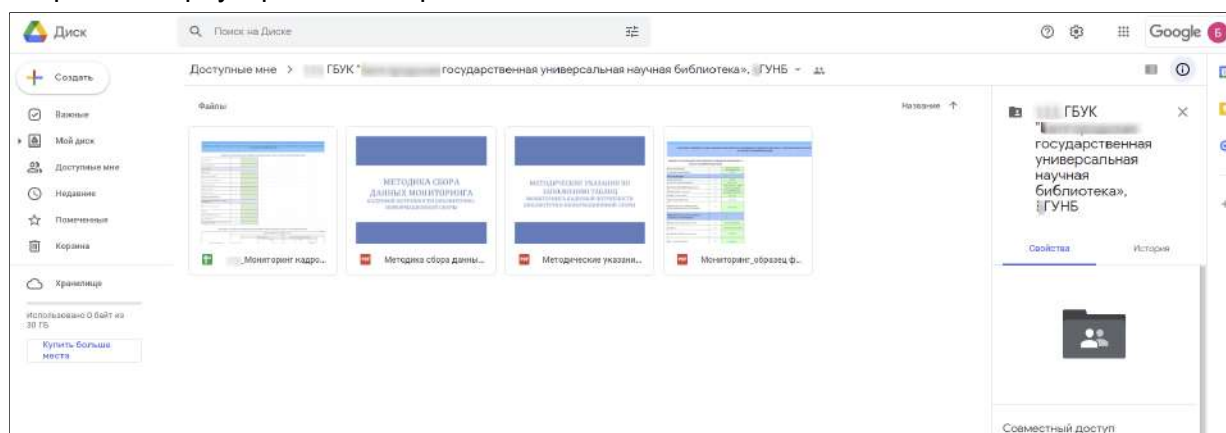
Диск

Поиск на Диске

Google

Создать

Важные

Мой диск

Доступные мне

Недавние

Помеченные

Корзина

Хранилище

Использовано 0 байт из 30 ГБ

Купить больше места

Доступные мне > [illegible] ГБУК "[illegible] государственная универсальная научная библиотека», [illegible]ГУНБ

Файлы

Название ↑

МЕТОДИКА СБОРА ДАННЫХ МОНИТОРИНГА

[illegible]

МЕТОДИЧЕСКИЕ УКАЗАНИЯ ПО ЗАПОЛНЕНИЮ ТАБЛИЦ

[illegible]

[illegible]_Мониторинг кадро...

Методика сбора данны...

Методические указани...

Мониторинг_образец ф...

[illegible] ГБУК "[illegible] государственная универсальная научная библиотека», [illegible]ГУНБ

Свойства

История

Совместный доступ